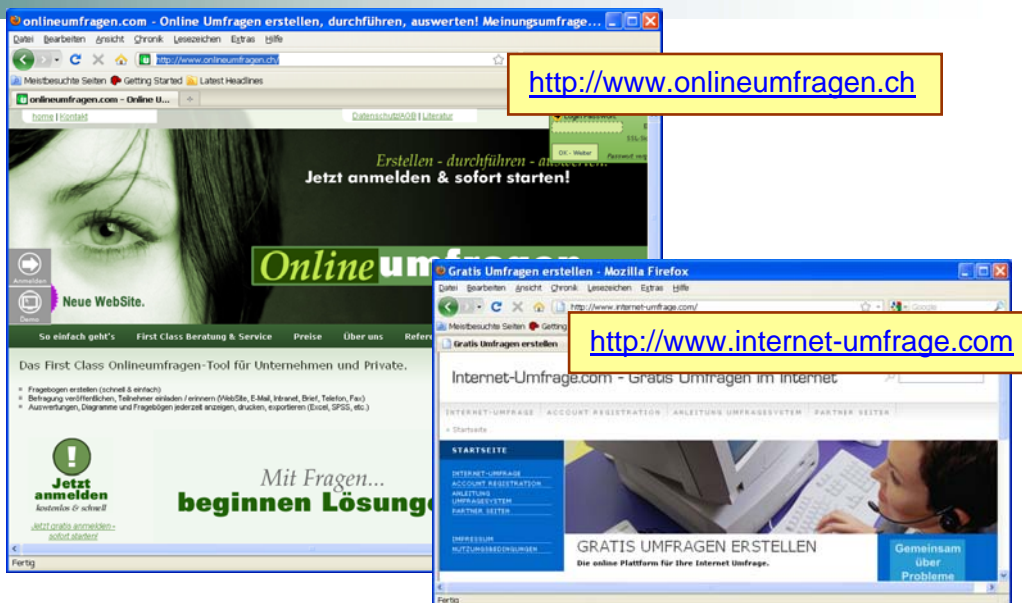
onlineumfragen.com - Online Umfragen erstellen, durchführen, auswerten! Meinungsumfrage...

Datei Bearbeiten Ansicht Chronik Lesezeichen Extras Hilfe

http://www.onlineumfragen.ch/

Meistbesuchte Seiten Getting Started Latest Headlines

onlineumfragen.com - Online U...

home | Kontakt

Datenschutz/AGB | Literatur

http://www.onlineumfragen.ch

OK - Weiter

Erstellen - durchführen - auswerten!

Jetzt anmelden & sofort starten!

Anmelden

Demo

Neue WebSite.

Online um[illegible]

So einfach geht's First Class Beratung & Service Preise Über uns Refer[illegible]

Das First Class Onlineumfragen-Tool für Unternehmen und Private.

- Fragebogen erstellen (schnell & einfach)
- Befragung veröffentlichen, Teilnehmer einladen / erinnern (WebSite, E-Mail, Intranet, Brief, Telefon, Fax)
- Auswertungen, Diagramme und Fragebögen jederzeit anzeigen, drucken, exportieren (Excel, SPSS, etc.)

Jetzt anmelden

kostenlos & schnell

Jetzt gratis anmelden - sofort starten!

Mit Fragen...

beginnen Lösunge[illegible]

Fertig

Gratis Umfragen erstellen - Mozilla Firefox

Datei Bearbeiten Ansicht Chronik Lesezeichen Extras Hilfe

http://www.internet-umfrage.com/

Google

Meistbesuchte Seiten Getting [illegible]

Gratis Umfragen erstellen

http://www.internet-umfrage.com

Internet-Umfrage.com - Gratis Umfragen im Internet

INTERNET-UMFRAGE | ACCOUNT REGISTRATION | ANLEITUNG UMFRAGESYSTEM | PARTNER SEITEN

» Startseite

STARTSEITE

INTERNET-UMFRAGE
ACCOUNT REGISTRATION
ANLEITUNG UMFRAGESYSTEM
PARTNER SEITEN

IMPRESSUM
NUTZUNGSBEDINGUNGEN

GRATIS UMFRAGEN ERSTELLEN

Die online Plattform für Ihre Internet Umfrage.

Gemeinsam über Probleme

Fertig